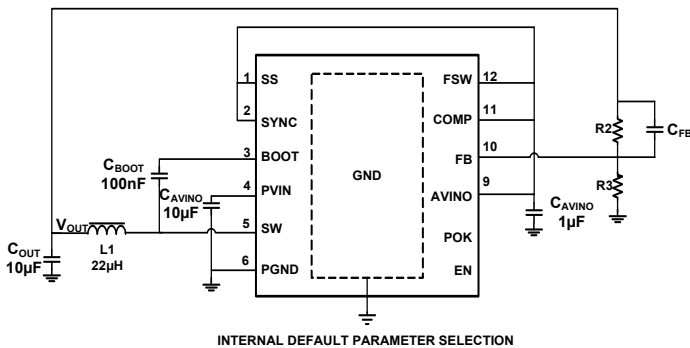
1 SS
2 SYNC
3 BOOT
4 PVIN
5 SW
6 PGND
GND
FSW 12
COMP 11
FB 10
AVINO 9
POK
EN
$C_{BOOT}$
100nF
$C_{AVINO}$
10µF
$V_{OUT}$
L1
22µH
$C_{OUT}$
10µF
$C_{AVINO}$
1µF
R2
R3
$C_{FB}$

INTERNAL DEFAULT PARAMETER SELECTION